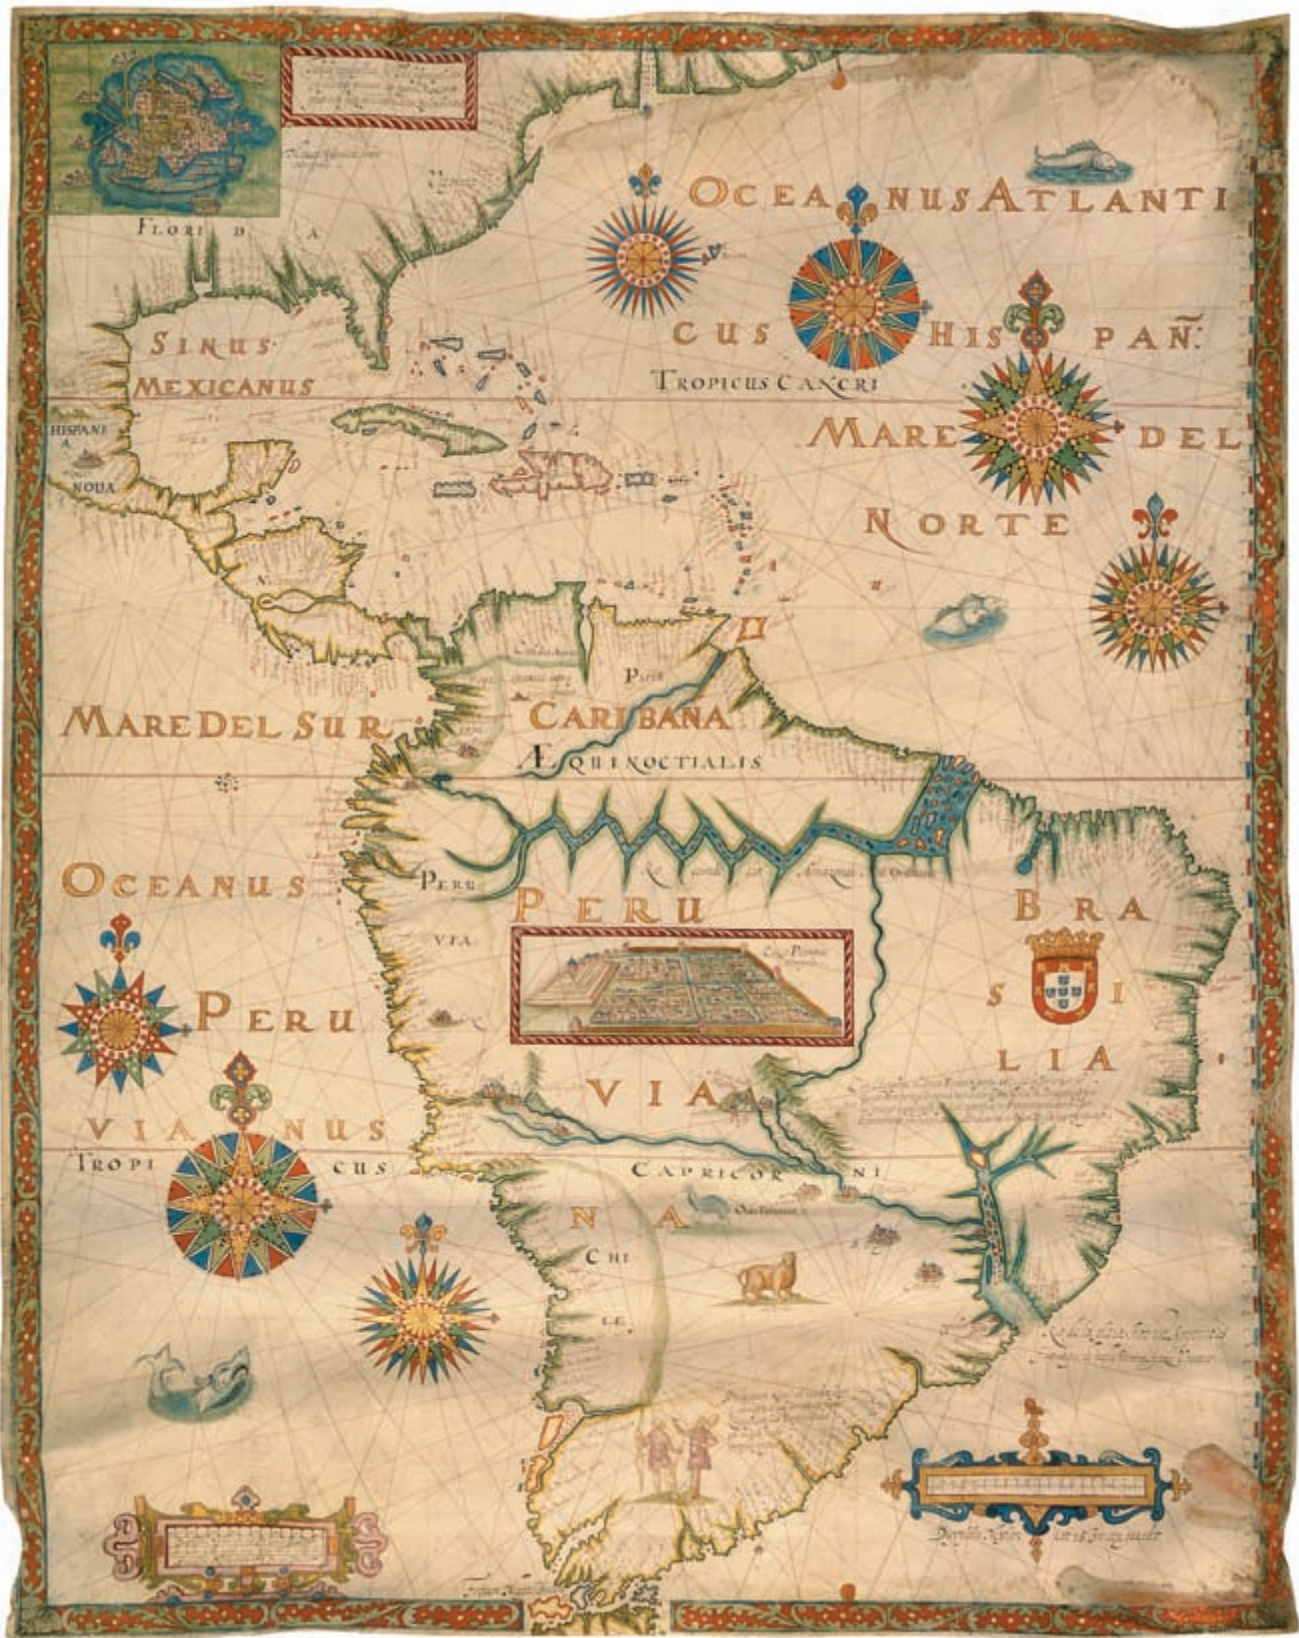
FLORI D A

OCEA NUS ATLANTI

CUS HIS PAÑ.

TROPICUS CANCRI

MARE DEL

NORTE

SINUS MEXICANUS

HISPANIA NOUA

Paria

CARIBANA

ÆQUINOCTIALIS

MARE DEL SUR

OCEANUS

PERU

PERU

PERU VIA

BRA SI LIA

VIA

VIA NUS

TROPI CUS

CAPRICOR NI

N A

CHI LE

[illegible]